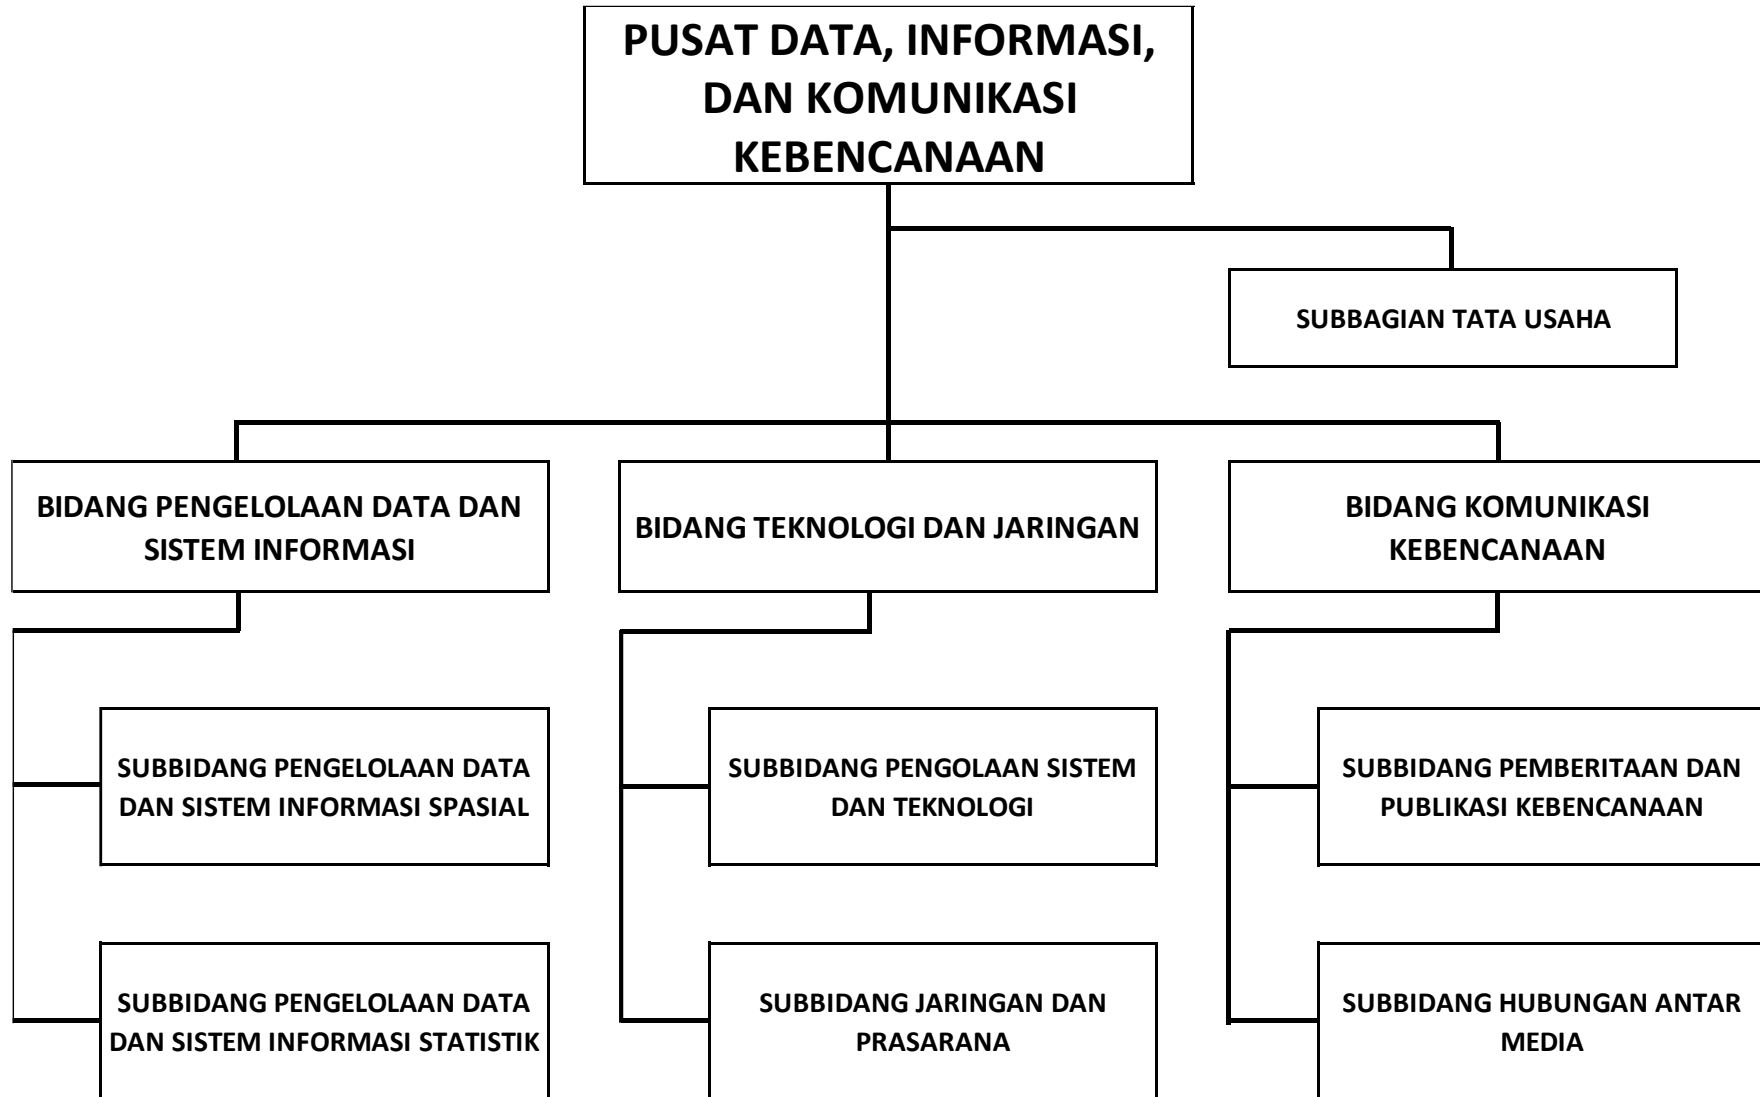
PUSAT DATA, INFORMASI, DAN KOMUNIKASI KEBENCANAAN

SUBBAGIAN TATA USAHA

BIDANG PENGELOLAAN DATA DAN SISTEM INFORMASI

BIDANG TEKNOLOGI DAN JARINGAN

BIDANG KOMUNIKASI KEBENCANAAN

SUBBIDANG PENGELOLAAN DATA DAN SISTEM INFORMASI SPASIAL

SUBBIDANG PENGELOLAAN DATA DAN SISTEM INFORMASI STATISTIK

SUBBIDANG PENGOLAAN SISTEM DAN TEKNOLOGI

SUBBIDANG JARINGAN DAN PRASARANA

SUBBIDANG PEMBERITAAN DAN PUBLIKASI KEBENCANAAN

SUBBIDANG HUBUNGAN ANTAR MEDIA